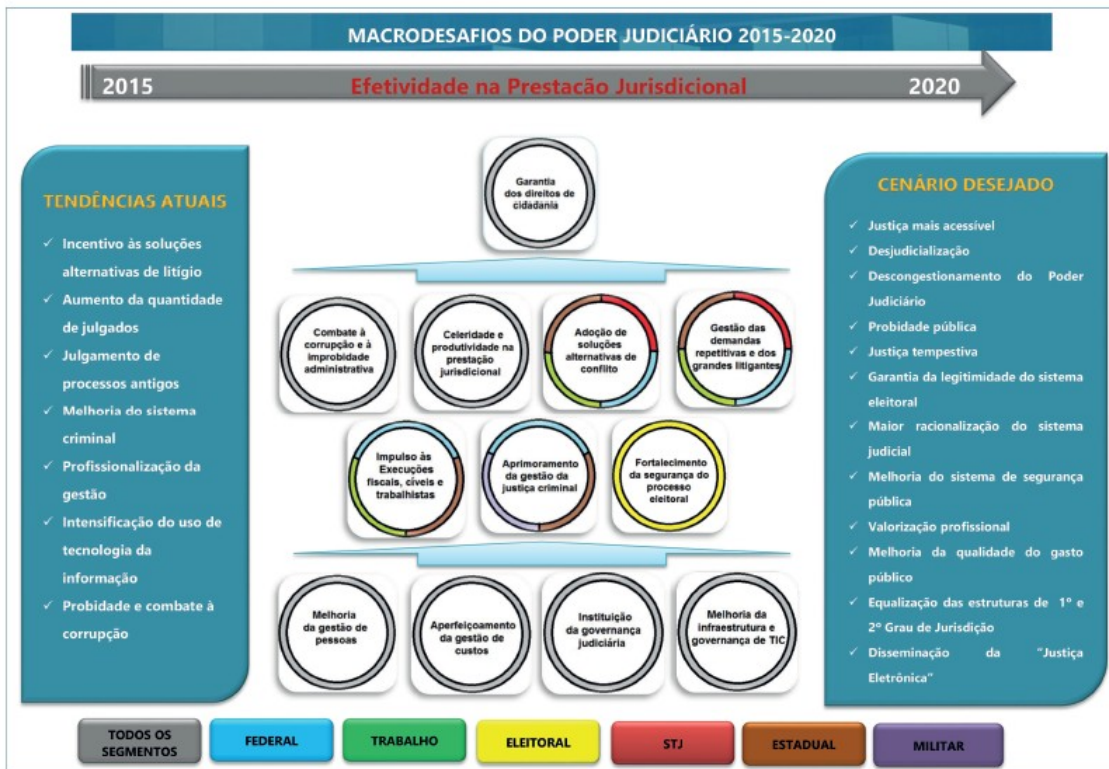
MACRODESAFIOS DO PODER JUDICIÁRIO 2015-2020

2015 Efetividade na Prestação Jurisdicional 2020

TENDÊNCIAS ATUAIS

✓ Incentivo às soluções alternativas de litígio
✓ Aumento da quantidade de julgados
✓ Julgamento de processos antigos
✓ Melhoria do sistema criminal
✓ Profissionalização da gestão
✓ Intensificação do uso de tecnologia da informação
✓ Probidade e combate à corrupção

Garantia dos direitos de cidadania

Combate à corrupção e à improbidade administrativa

Celeridade e produtividade na prestação jurisdicional

Adoção de soluções alternativas de conflito

Gestão das demandas repetitivas e dos grandes litigantes

Impulso às Execuções fiscais, cíveis e trabalhistas

Aprimoramento da gestão da justiça criminal

Fortalecimento da segurança do processo eleitoral

Melhoria da gestão de pessoas

Aperfeiçoamento da gestão de custos

Instituição da governança judiciária

Melhoria da infraestrutura e governança de TIC

CENÁRIO DESEJADO

✓ Justiça mais acessível
✓ Desjudicialização
✓ Descongestionamento do Poder Judiciário
✓ Probidade pública
✓ Justiça tempestiva
✓ Garantia da legitimidade do sistema eleitoral
✓ Maior racionalização do sistema judicial
✓ Melhoria do sistema de segurança pública
✓ Valorização profissional
✓ Melhoria da qualidade do gasto público
✓ Equalização das estruturas de 1º e 2º Grau de Jurisdição
✓ Disseminação da "Justiça Eletrônica"

TODOS OS SEGMENTOS | FEDERAL | TRABALHO | ELEITORAL | STJ | ESTADUAL | MILITAR